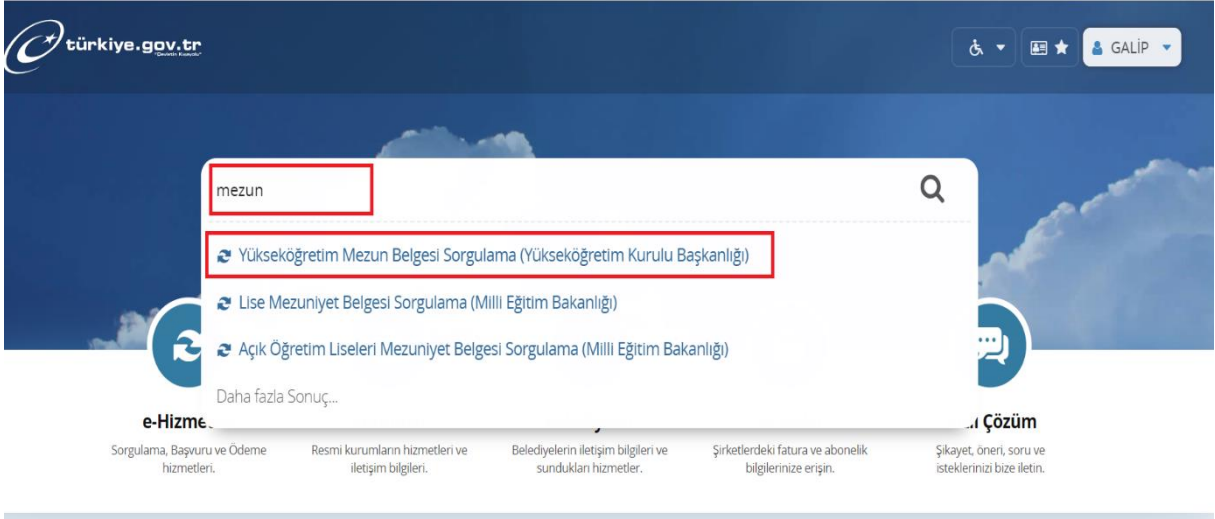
türkiye.gov.tr
"Devletin Kısayolu"

GALİP

mezun

Yükseköğretim Mezun Belgesi Sorgulama (Yükseköğretim Kurulu Başkanlığı)
Lise Mezuniyet Belgesi Sorgulama (Milli Eğitim Bakanlığı)
Açık Öğretim Liseleri Mezuniyet Belgesi Sorgulama (Milli Eğitim Bakanlığı)
Daha fazla Sonuç...

e-Hizme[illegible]
Sorgulama, Başvuru ve Ödeme hizmetleri.

Resmi kurumların hizmetleri ve iletişim bilgileri.

Belediyelerin iletişim bilgileri ve sundukları hizmetler.

Şirketlerdeki fatura ve abonelik bilgilerinize erişin.

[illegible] Çözüm
Şikayet, öneri, soru ve isteklerinizi bize iletin.